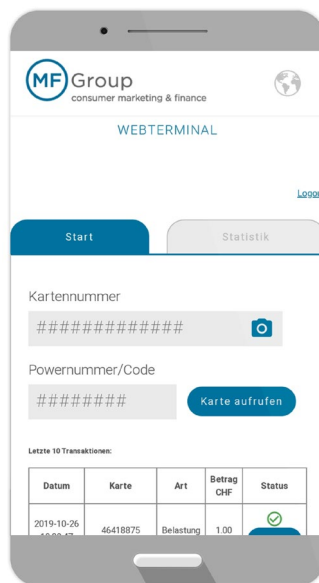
MF Group
consumer marketing & finance

WEBTERMINAL

Logo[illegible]

Start

Statistik

Kartennummer

############

Powernummer/Code

#######

Karte aufrufen

Letzte 10 Transaktionen:

| Datum | Karte | Art | Betrag CHF | Status |
|---|---|---|---|---|
| 2019-10-26 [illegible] | 46418875 | Belastung | 1.00 | |